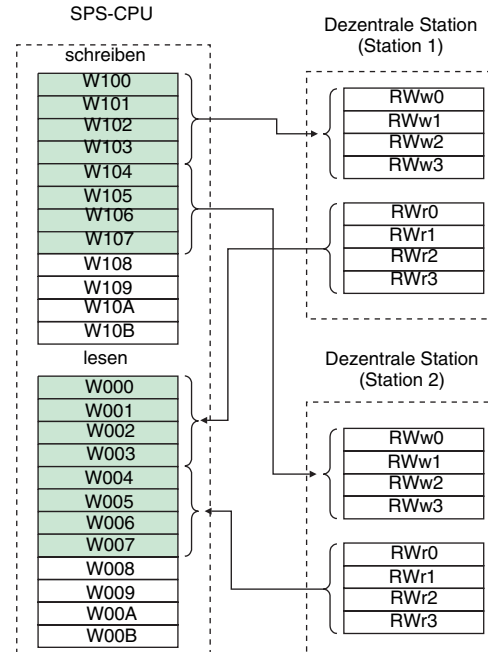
SPS-CPU

schreiben

W100
W101
W102
W103
W104
W105
W106
W107
W108
W109
W10A
W10B

lesen

W000
W001
W002
W003
W004
W005
W006
W007
W008
W009
W00A
W00B

Dezentrale Station (Station 1)

RWw0
RWw1
RWw2
RWw3

RWr0
RWr1
RWr2
RWr3

Dezentrale Station (Station 2)

RWw0
RWw1
RWw2
RWw3

RWr0
RWr1
RWr2
RWr3